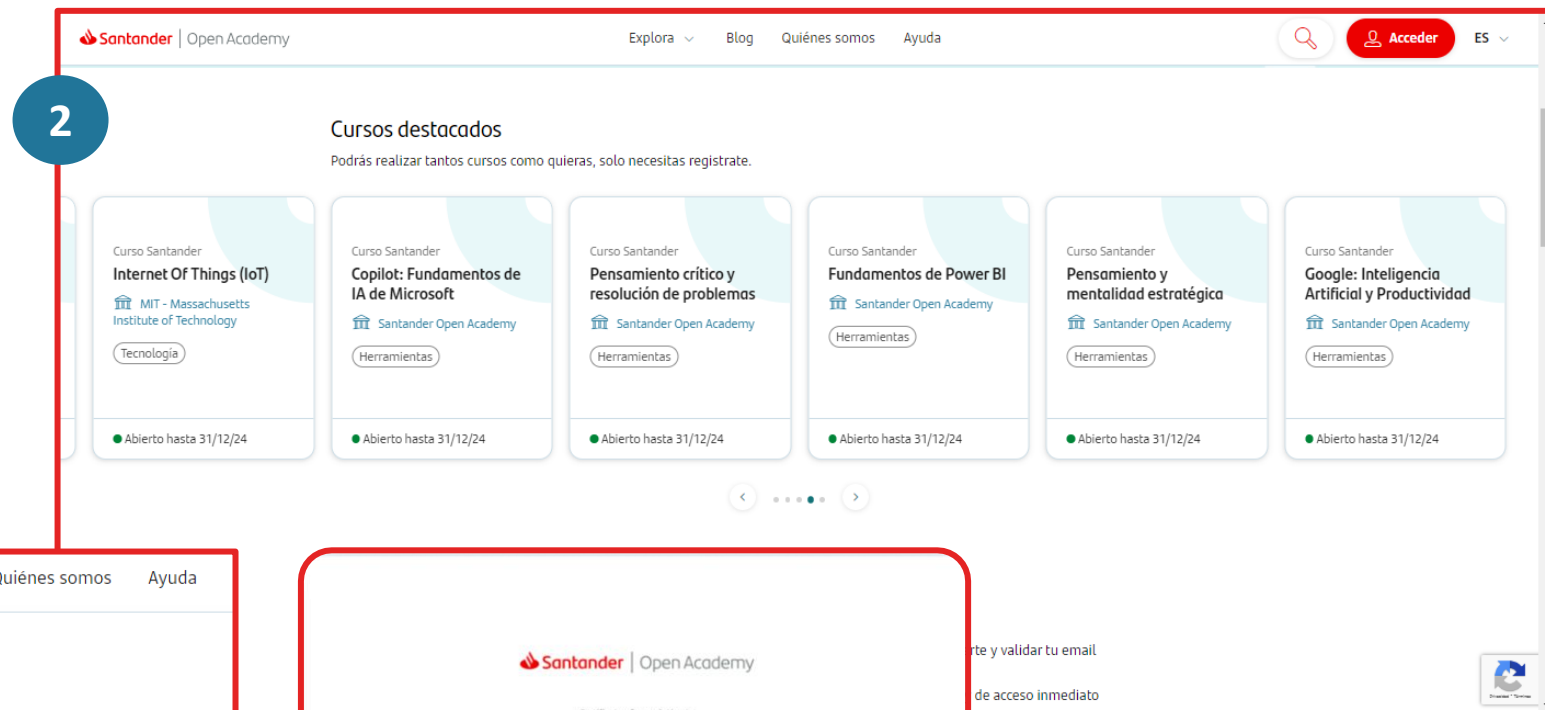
Santander | Open Academy

Explora Blog Quiénes somos Ayuda

Acceder ES

2

Cursos destacados

Podrás realizar tantos cursos como quieras, solo necesitas registrate.

Curso Santander
Internet Of Things (IoT)
MIT - Massachusetts Institute of Technology
Tecnología
Abierto hasta 31/12/24

Curso Santander
Copilot: Fundamentos de IA de Microsoft
Santander Open Academy
Herramientas
Abierto hasta 31/12/24

Curso Santander
Pensamiento crítico y resolución de problemas
Santander Open Academy
Herramientas
Abierto hasta 31/12/24

Curso Santander
Fundamentos de Power BI
Santander Open Academy
Herramientas
Abierto hasta 31/12/24

Curso Santander
Pensamiento y mentalidad estratégica
Santander Open Academy
Herramientas
Abierto hasta 31/12/24

Curso Santander
Google: Inteligencia Artificial y Productividad
Santander Open Academy
Herramientas
Abierto hasta 31/12/24

Quiénes somos Ayuda

Santander | Open Academy

rte y validar tu email

de acceso inmediato